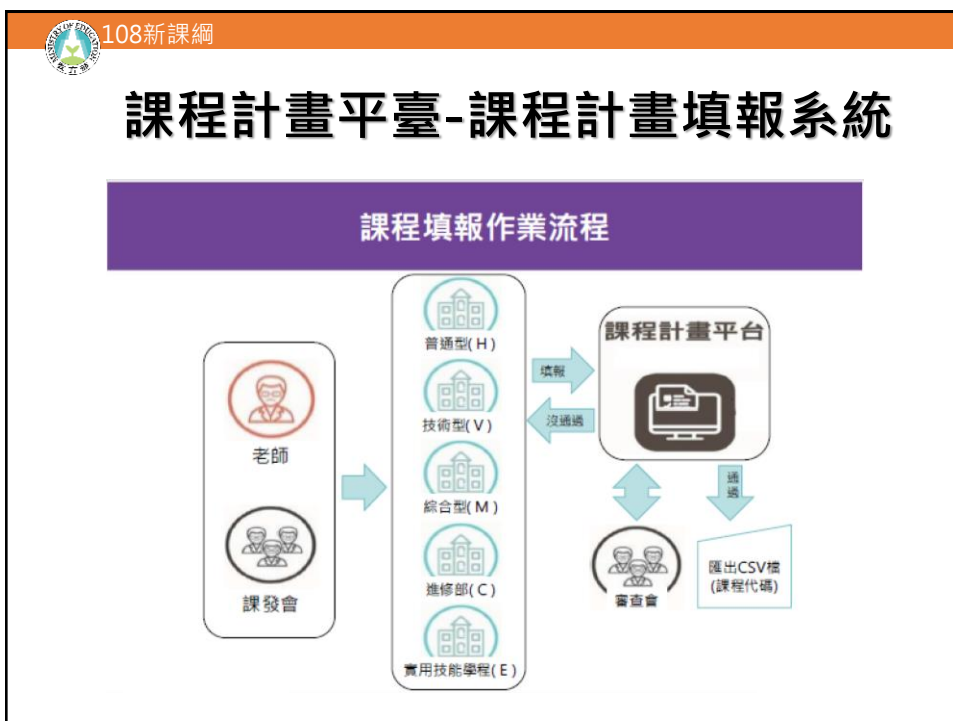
MINISTRY OF EDUCATION 教育部

108新課綱

課程計畫平臺-課程計畫填報系統

課程填報作業流程

老師

課發會

普通型(H)

技術型(V)

綜合型(M)

進修部(C)

實用技能學程(E)

填報

沒通過

課程計畫平台

通過

審查會

匯出CSV檔 (課程代碼)